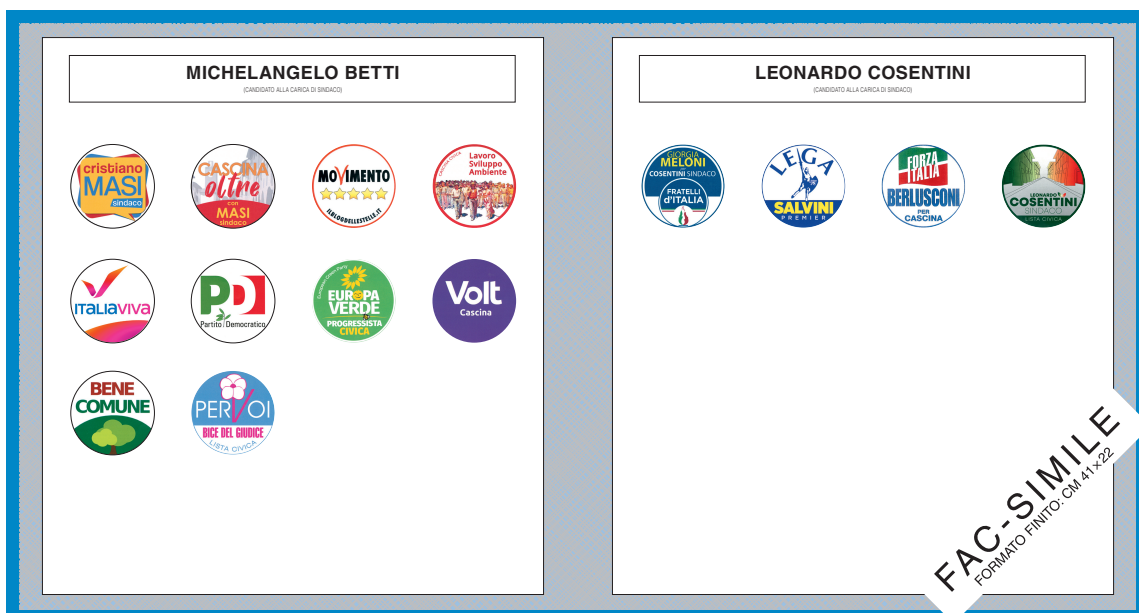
MICHELANGELO BETTI
(CANDIDATO ALLA CARICA DI SINDACO)

cristiano MASI sindaco

CASCINA oltre con MASI sindaco

MOVIMENTO ILBLOGDELLESTELLE.IT

Lavoro Sviluppo Ambiente

ITALIAVIVA

PD Partito Democratico

EUROPA VERDE PROGRESSISTA CIVICA

Volt Cascina

BENE COMUNE

PER VOI BICE DEL GIUDICE LISTA CIVICA

LEONARDO COSENTINI
(CANDIDATO ALLA CARICA DI SINDACO)

GIORGIA MELONI COSENTINI SINDACO FRATELLI d'ITALIA

LEGA SALVINI PREMIER

FORZA ITALIA BERLUSCONI PER CASCINA

LEONARDO COSENTINI SINDACO LISTA CIVICA

FAC-SIMILE
FORMATO FINITO: CM 41×22